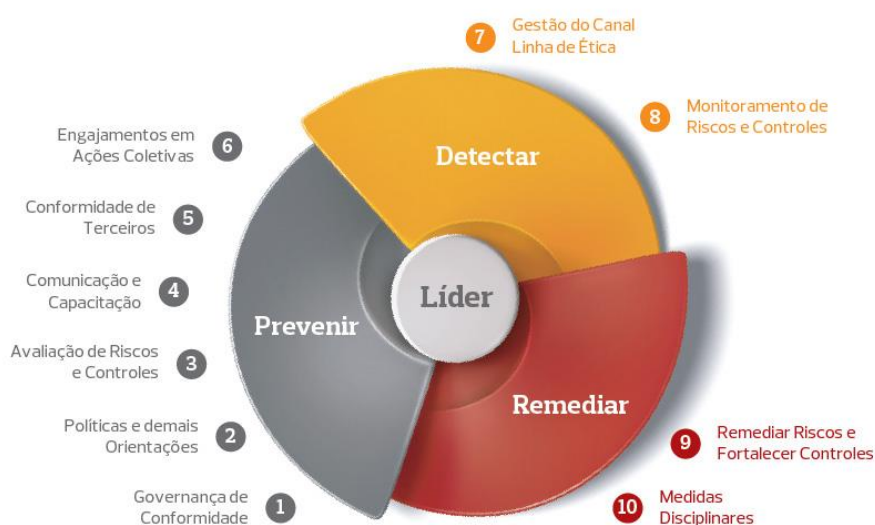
7 Gestão do Canal Linha de Ética

8 Monitoramento de Riscos e Controles

Engajamentos em Ações Coletivas 6

Conformidade de Terceiros 5

Comunicação e Capacitação 4

Avaliação de Riscos e Controles 3

Políticas e demais Orientações 2

Governança de Conformidade 1

Detectar

Líder

Prevenir

Remediar

9 Remediar Riscos e Fortalecer Controles

10 Medidas Disciplinares